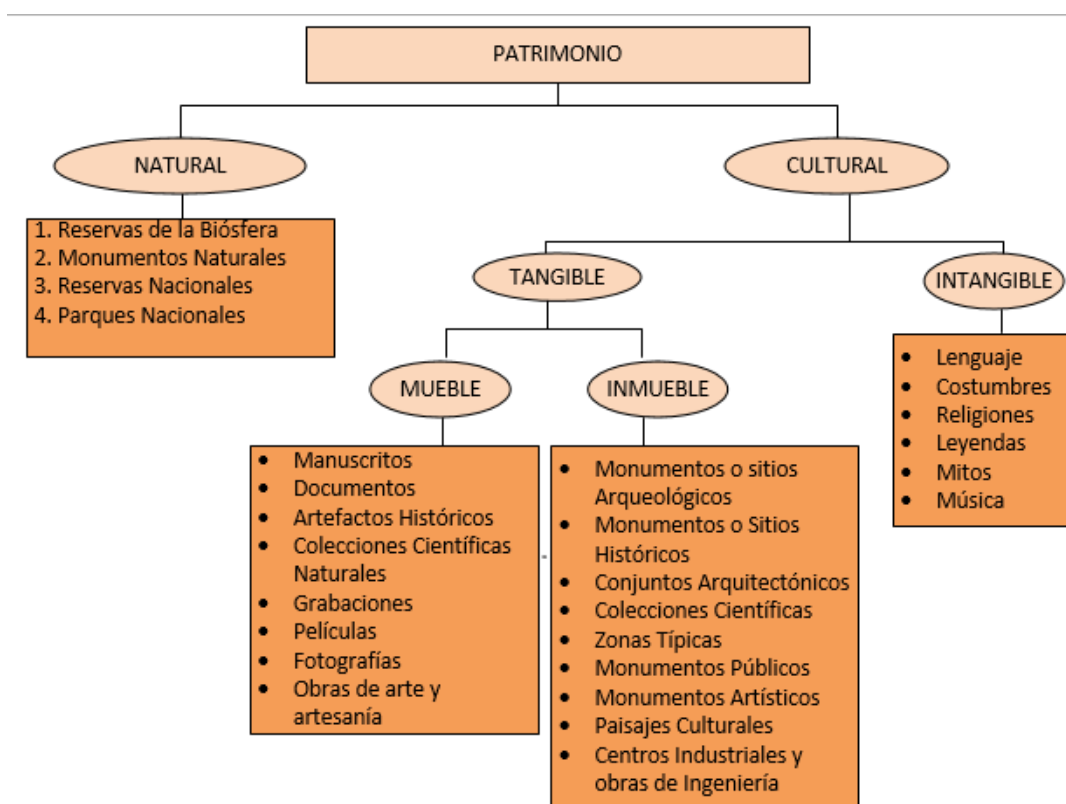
PATRIMONIO

NATURAL

1. Reservas de la Biósfera
2. Monumentos Naturales
3. Reservas Nacionales
4. Parques Nacionales

CULTURAL

TANGIBLE

INTANGIBLE

- Lenguaje
- Costumbres
- Religiones
- Leyendas
- Mitos
- Música

MUEBLE

- Manuscritos
- Documentos
- Artefactos Históricos
- Colecciones Científicas Naturales
- Grabaciones
- Películas
- Fotografías
- Obras de arte y artesanía

INMUEBLE

- Monumentos o sitios Arqueológicos
- Monumentos o Sitios Históricos
- Conjuntos Arquitectónicos
- Colecciones Científicas
- Zonas Típicas
- Monumentos Públicos
- Monumentos Artísticos
- Paisajes Culturales
- Centros Industriales y obras de Ingeniería